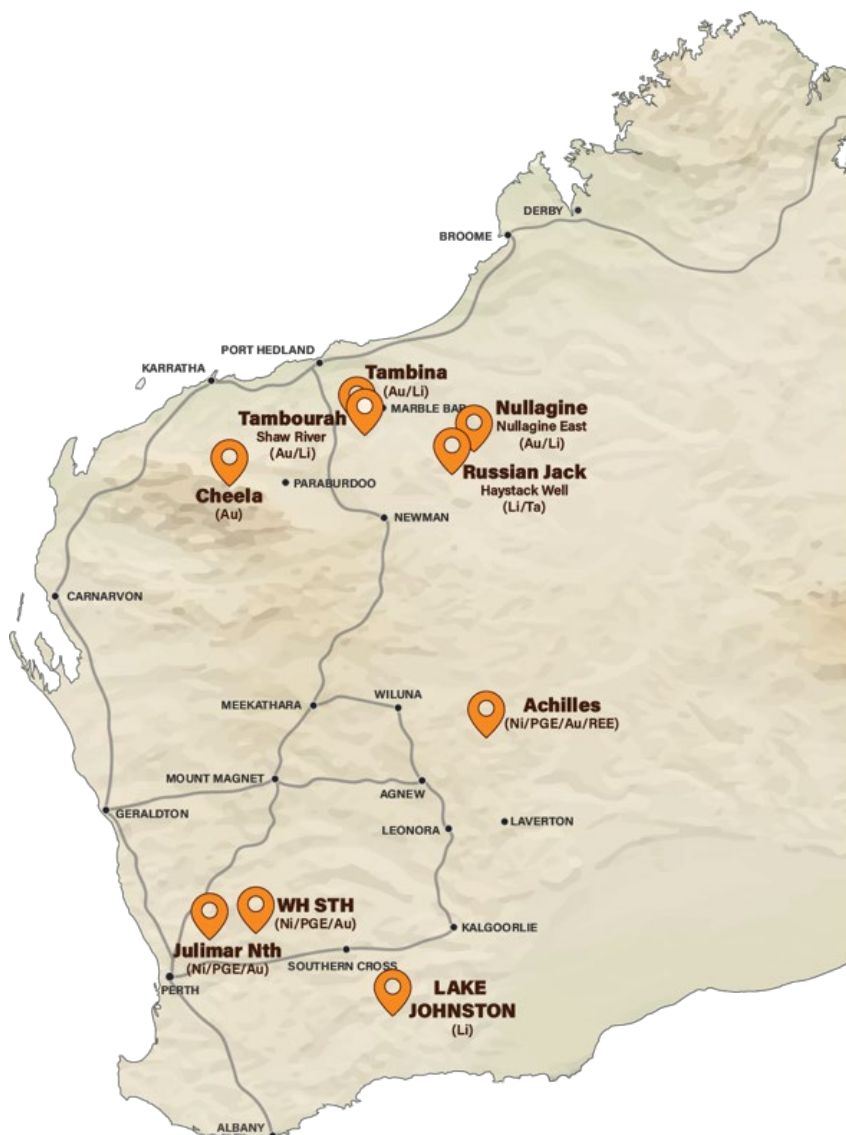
DERBY
BROOME
PORT HEDLAND
KARRATHA
Tambina
(Au/Li)
MARBLE BAR
Tambourah
Shaw River
(Au/Li)
Nullagine
Nullagine East
(Au/Li)
Russian Jack
Haystack Well
(Li/Ta)
Cheela
(Au)
PARABURDOO
NEWMAN
CARNARVON
MEEKATHARA
WILUNA
Achilles
(Ni/PGE/Au/REE)
MOUNT MAGNET
AGNEW
GERALDTON
LEONORA
LAVERTON
WH STH
(Ni/PGE/Au)
KALGOORLIE
Julimar Nth
(Ni/PGE/Au)
SOUTHERN CROSS
PERTH
LAKE JOHNSTON
(Li)
ALBANY